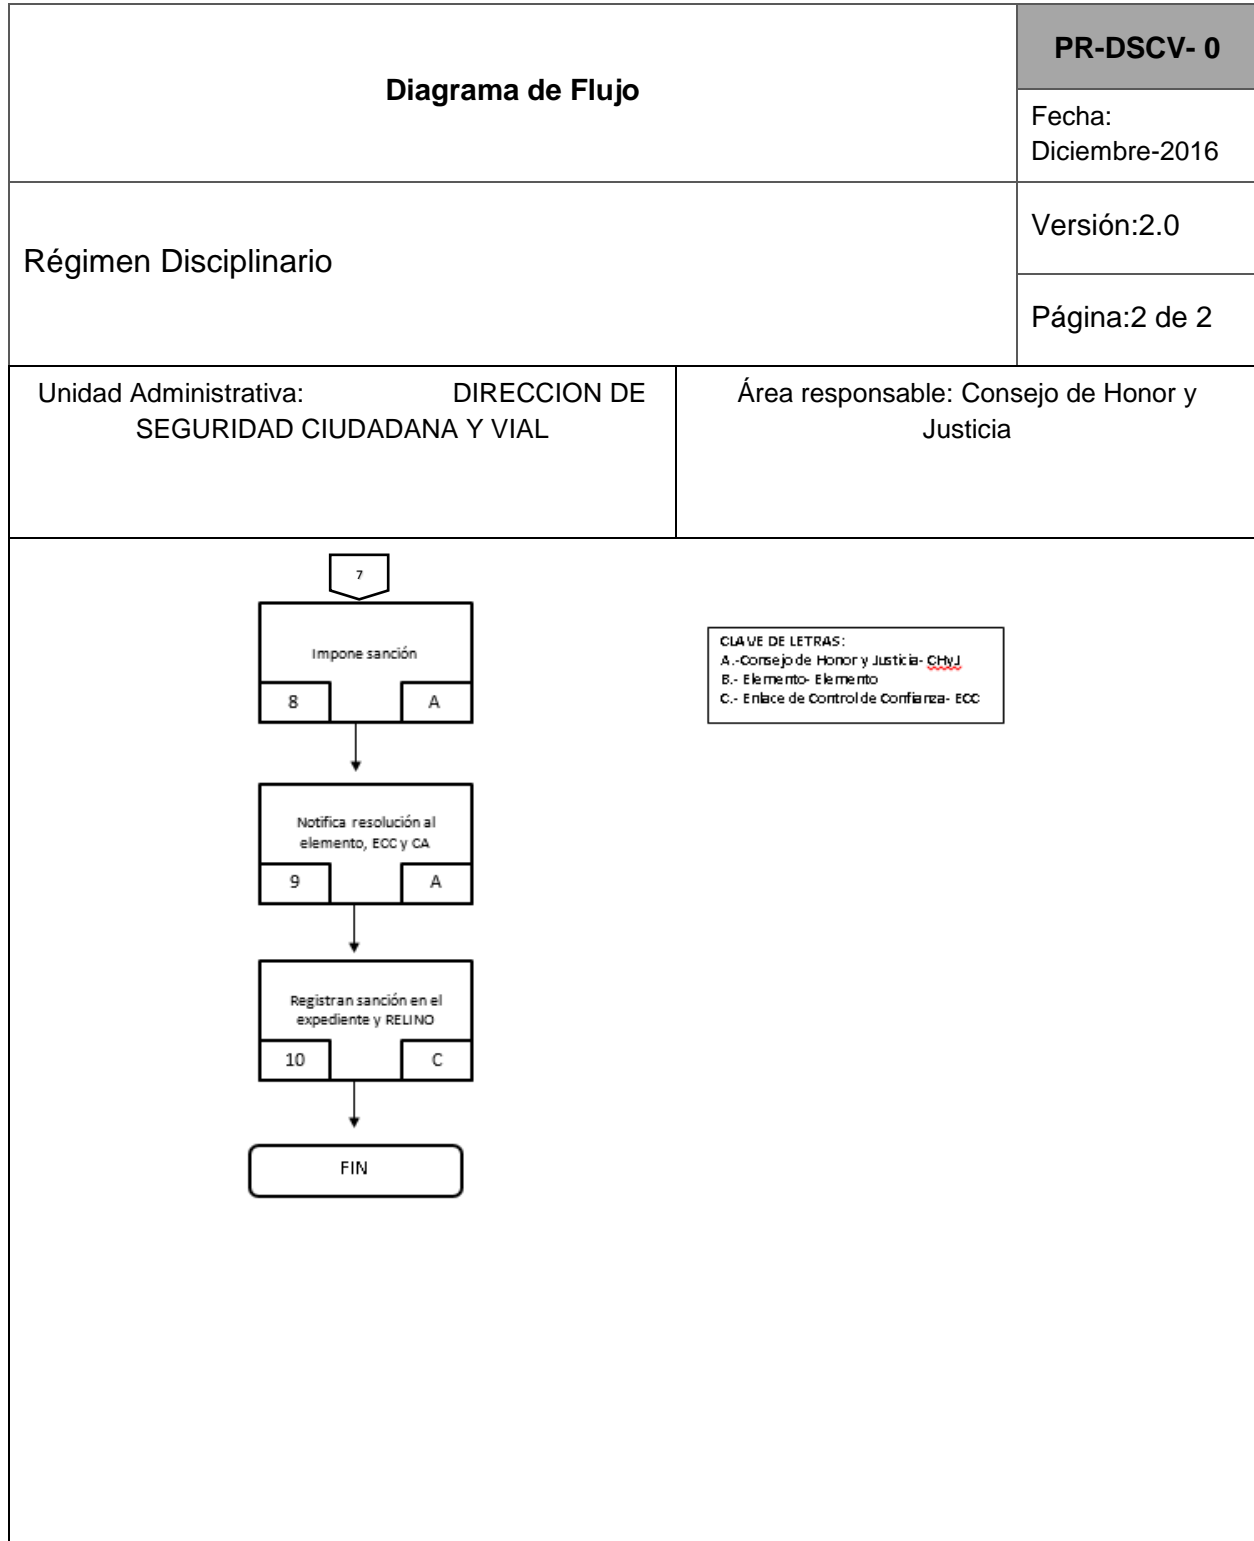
Diagrama de Flujo

PR-DSCV- 0

Fecha: Diciembre-2016

Régimen Disciplinario

Versión:2.0

Página:2 de 2

Unidad Administrativa: DIRECCION DE SEGURIDAD CIUDADANA Y VIAL

Área responsable: Consejo de Honor y Justicia

7

Impone sanción

8

A

CLAVE DE LETRAS:
A.-Consejo de Honor y Justicia- CHyJ
B.- Elemento- Elemento
C.- Enlace de Control de Confianza- ECC

Notifica resolución al elemento, ECC y CA

9

A

Registran sanción en el expediente y RELINO

10

C

FIN